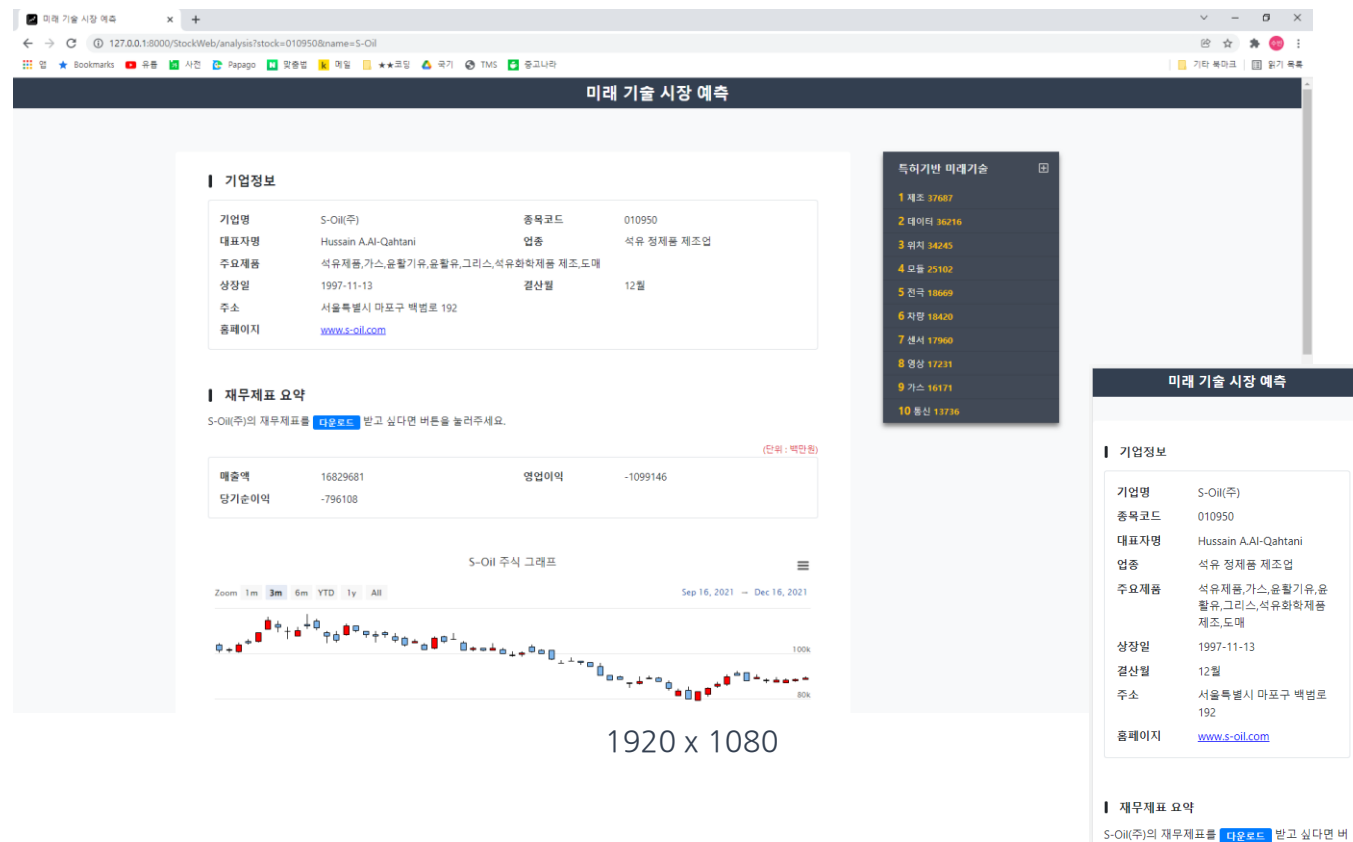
미래 기술 시장 예측 × +

127.0.0.1:8000/StockWeb/analysis?stock=010950&name=S-Oil

앱 Bookmarks 유튜 사전 Papago 맞춤법 메일 ★★코딩 국기 TMS 중고나라 기타 북마크 읽기 목록

미래 기술 시장 예측

기업정보

| 기업명 | S-Oil(주) | 종목코드 | 010950 |
|---|---|---|---|
| 대표자명 | Hussain A.Al-Qahtani | 업종 | 석유 정제품 제조업 |
| 주요제품 | 석유제품,가스,윤활기유,윤활유,그리스,석유화학제품 제조,도매 | | |
| 상장일 | 1997-11-13 | 결산월 | 12월 |
| 주소 | 서울특별시 마포구 백범로 192 | | |
| 홈페이지 | www.s-oil.com | | |

재무제표 요약

S-Oil(주)의 재무제표를 다운로드 받고 싶다면 버튼을 눌러주세요.

(단위 : 백만원)

| 매출액 | 16829681 | 영업이익 | -1099146 |
|---|---|---|---|
| 당기순이익 | -796108 | | |

S-Oil 주식 그래프

Zoom 1m 3m 6m YTD 1y All

Sep 16, 2021 → Dec 16, 2021

100k

80k

특허기반 미래기술

1 제조 37687
2 데이터 36216
3 위치 34245
4 모듈 25102
5 전극 18669
6 차량 18420
7 센서 17960
8 영상 17231
9 가스 16171
10 통신 13736

1920 x 1080

미래 기술 시장 예측

기업정보

| 기업명 | S-Oil(주) |
|---|---|
| 종목코드 | 010950 |
| 대표자명 | Hussain A.Al-Qahtani |
| 업종 | 석유 정제품 제조업 |
| 주요제품 | 석유제품,가스,윤활기유,윤활유,그리스,석유화학제품 제조,도매 |
| 상장일 | 1997-11-13 |
| 결산월 | 12월 |
| 주소 | 서울특별시 마포구 백범로 192 |
| 홈페이지 | www.s-oil.com |

재무제표 요약

S-Oil(주)의 재무제표를 다운로드 받고 싶다면 버